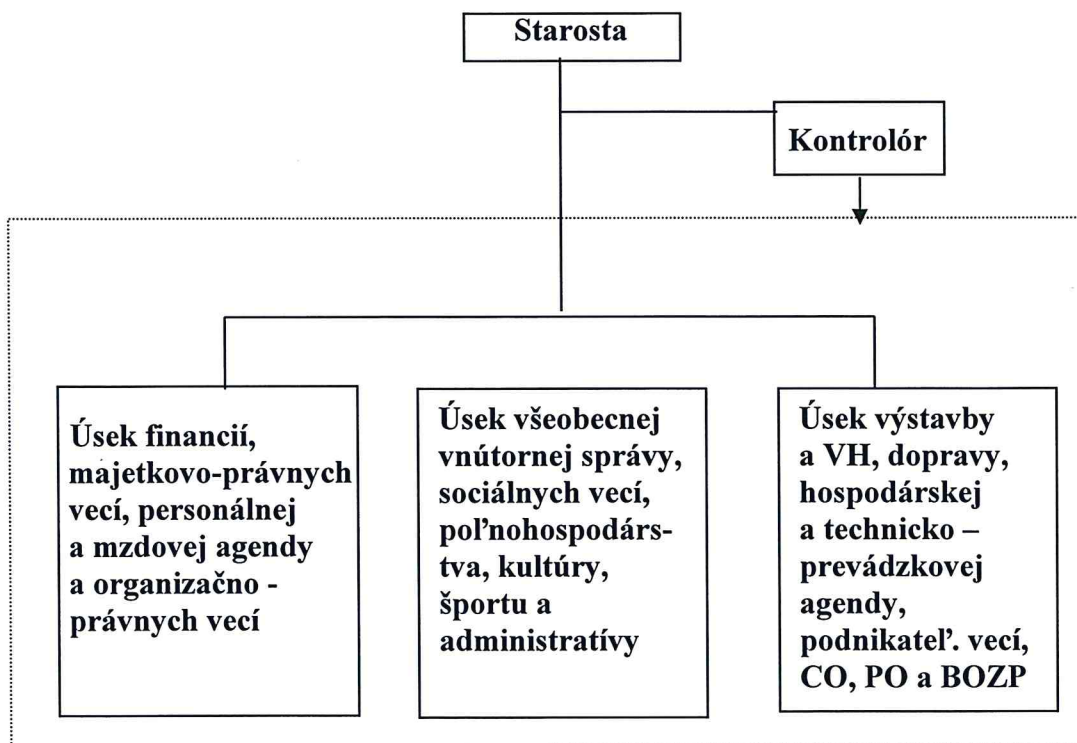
Starosta

Kontrolór

Úsek financií, majetkovo-právnych vecí, personálnej a mzdovej agendy a organizačno - právnych vecí

Úsek všeobecnej vnútornej správy, sociálnych vecí, poľnohospodárstva, kultúry, športu a administratívy

Úsek výstavby a VH, dopravy, hospodárskej a technicko – prevádzkovej agendy, podnikateľ. vecí, CO, PO a BOZP